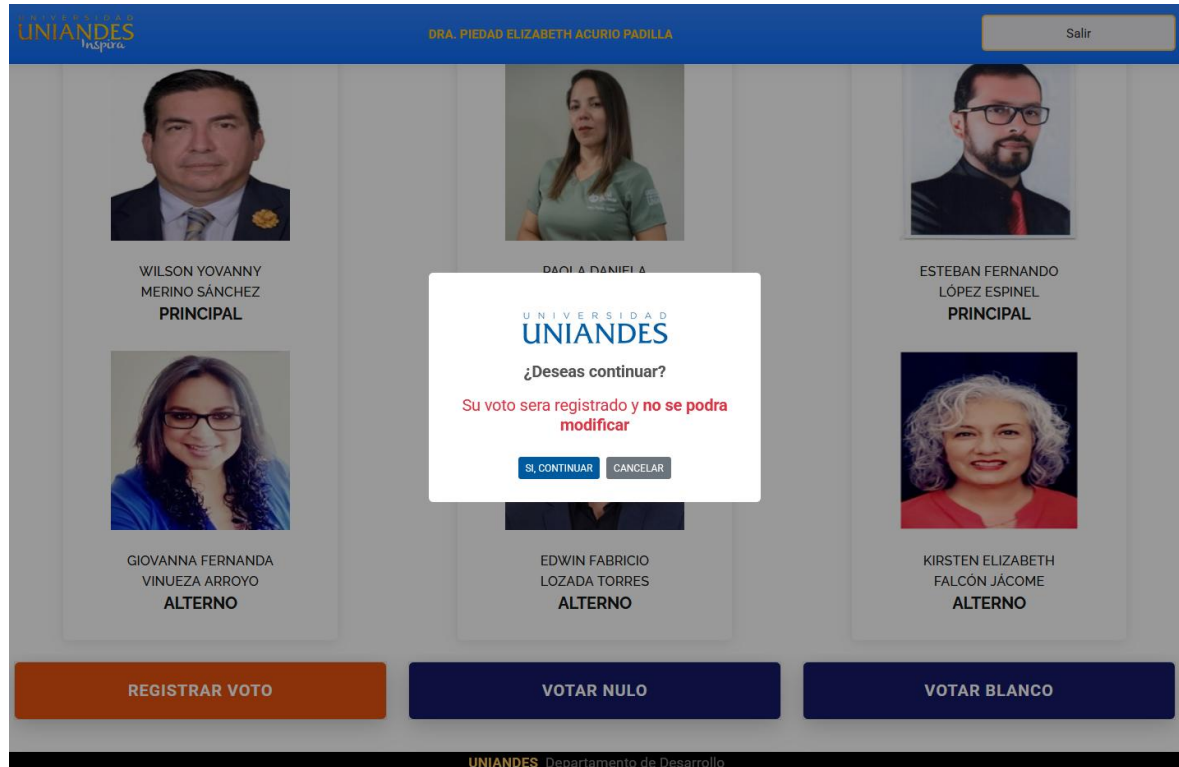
UNIVERSIDAD UNIANDES Inspira

DRA. PIEDAD ELIZABETH ACURIO PADILLA

Salir

WILSON YOVANNY MERINO SÁNCHEZ
PRINCIPAL

PAOLA DANIELA

ESTEBAN FERNANDO LÓPEZ ESPINEL
PRINCIPAL

UNIVERSIDAD UNIANDES

¿Deseas continuar?

Su voto sera registrado y **no se podra modificar**

SI, CONTINUAR CANCELAR

GIOVANNA FERNANDA VINUEZA ARROYO
ALTERNO

EDWIN FABRICIO LOZADA TORRES
ALTERNO

KIRSTEN ELIZABETH FALCÓN JÁCOME
ALTERNO

REGISTRAR VOTO

VOTAR NULO

VOTAR BLANCO

UNIANDES Departamento de Desarrollo